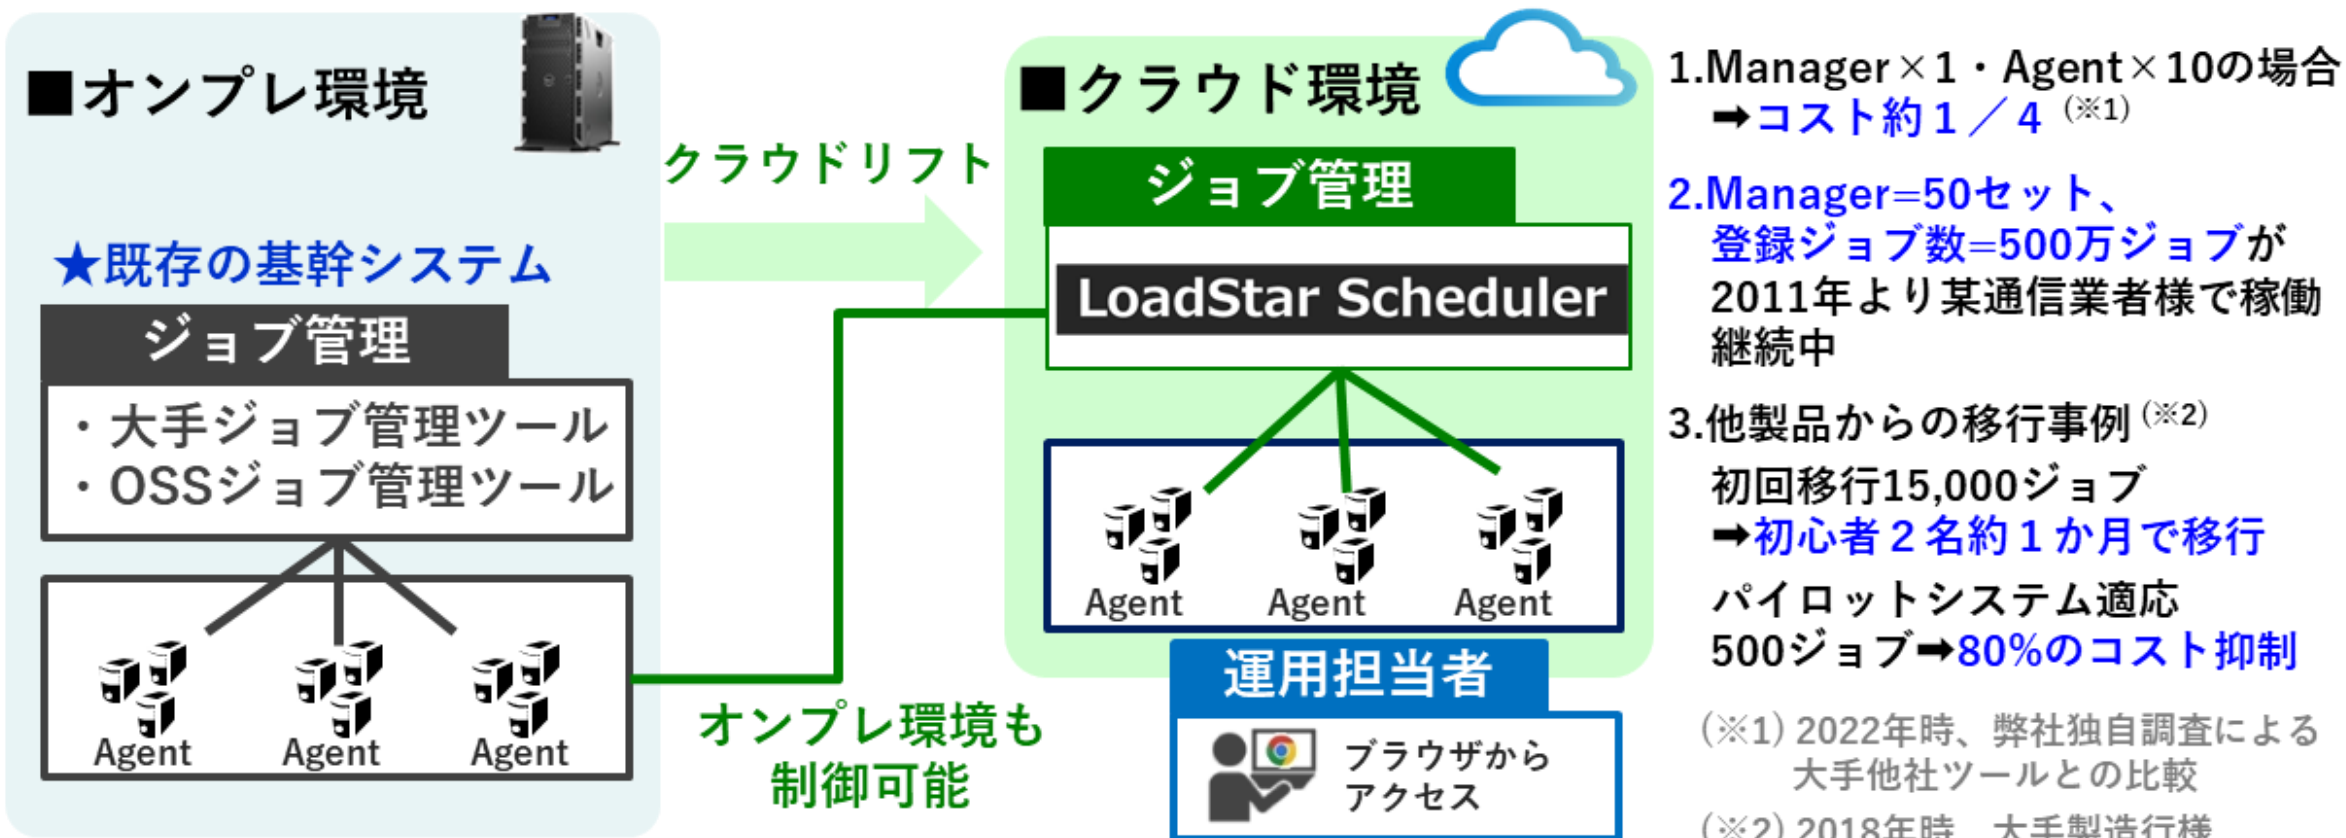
■オンプレ環境

★既存の基幹システム

ジョブ管理

・大手ジョブ管理ツール
・OSSジョブ管理ツール

Agent Agent Agent

クラウドリフト

オンプレ環境も制御可能

■クラウド環境

ジョブ管理

LoadStar Scheduler

Agent Agent Agent

運用担当者

ブラウザからアクセス

1.Manager×1・Agent×10の場合
➡コスト約1／4 (※1)

2.Manager=50セット、
登録ジョブ数=500万ジョブが
2011年より某通信業者様で稼働継続中

3.他製品からの移行事例 (※2)
初回移行15,000ジョブ
➡初心者2名約1か月で移行
パイロットシステム適応
500ジョブ➡80%のコスト抑制

(※1) 2022年時、弊社独自調査による大手他社ツールとの比較
(※2) 2018年時　大手製造行様 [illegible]